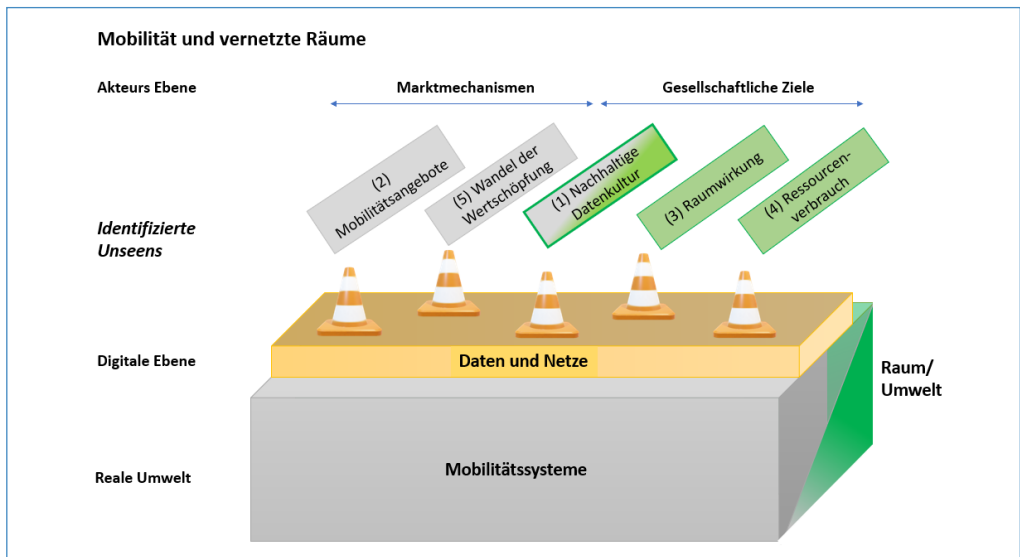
Mobilität und vernetzte Räume

Akteurs Ebene

Marktmechanismen

Gesellschaftliche Ziele

(2) Mobilitätsangebote

(5) Wandel der Wertschöpfung

(1) Nachhaltige Datenkultur

(3) Raumwirkung

(4) Ressourcenverbrauch

Identifizierte Unseens

Digitale Ebene

Daten und Netze

Raum/ Umwelt

Mobilitätssysteme

Reale Umwelt